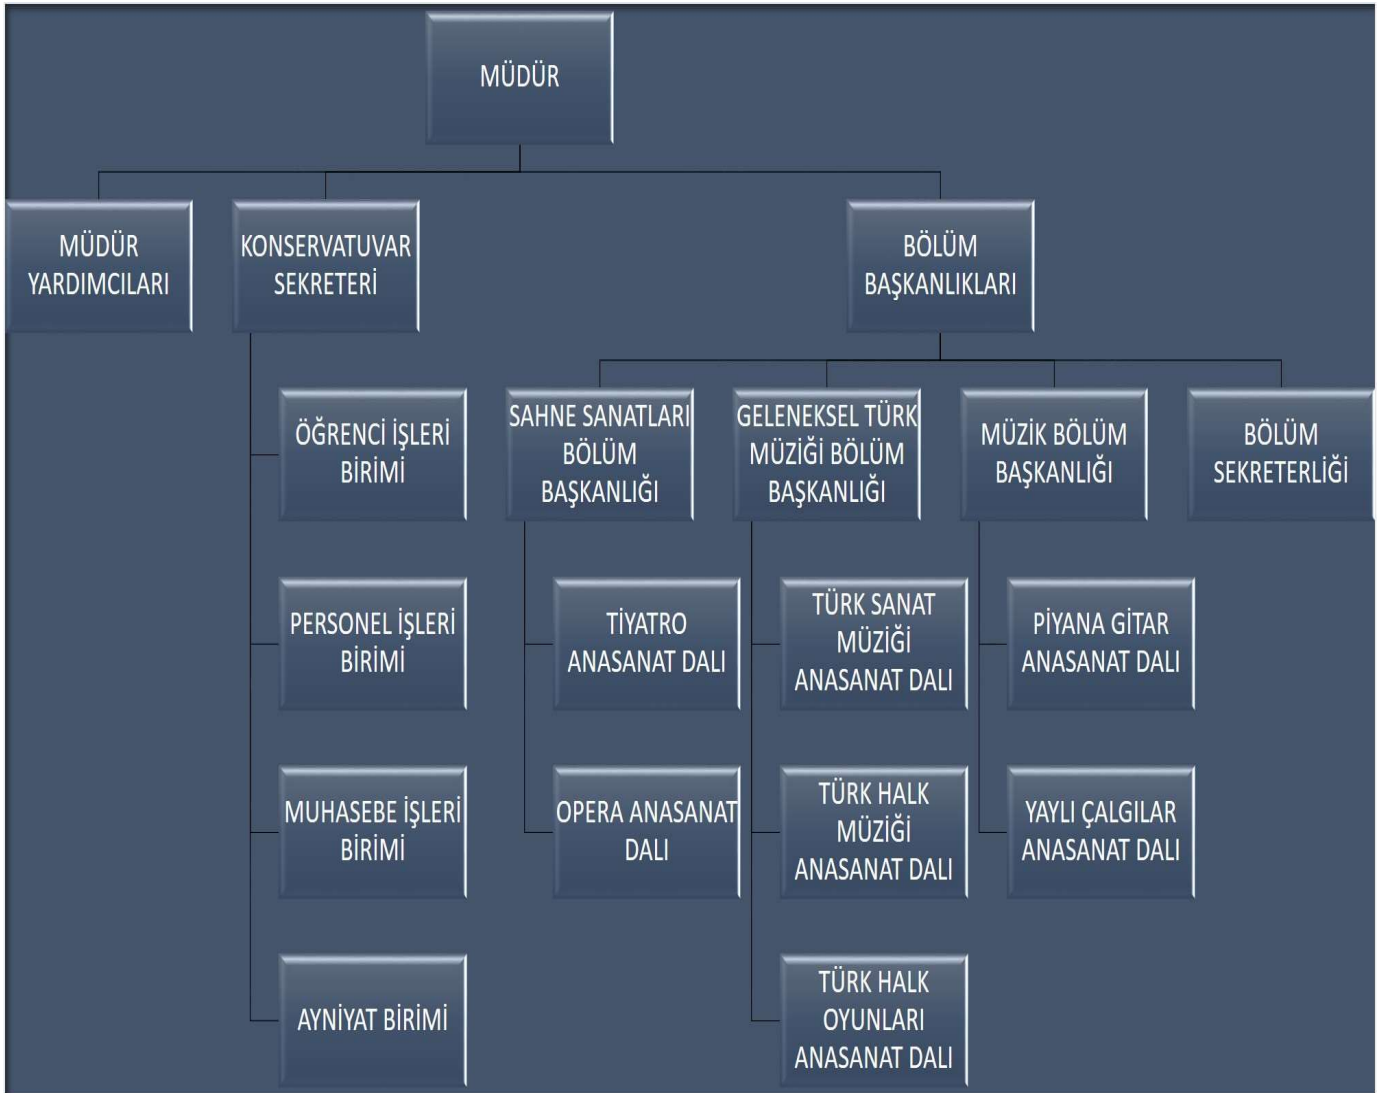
MÜDÜR

MÜDÜR YARDIMCILARI

KONSERVATUVAR SEKRETERİ

BÖLÜM BAŞKANLIKLARI

ÖĞRENCİ İŞLERİ BİRİMİ

PERSONEL İŞLERİ BİRİMİ

MUHASEBE İŞLERİ BİRİMİ

AYNİYAT BİRİMİ

SAHNE SANATLARI BÖLÜM BAŞKANLIĞI

GELENEKSEL TÜRK MÜZİĞİ BÖLÜM BAŞKANLIĞI

MÜZİK BÖLÜM BAŞKANLIĞI

BÖLÜM SEKRETERLİĞİ

TİYATRO ANASANAT DALI

OPERA ANASANAT DALI

TÜRK SANAT MÜZİĞİ ANASANAT DALI

TÜRK HALK MÜZİĞİ ANASANAT DALI

TÜRK HALK OYUNLARI ANASANAT DALI

PİYANA GİTAR ANASANAT DALI

YAYLI ÇALGILAR ANASANAT DALI